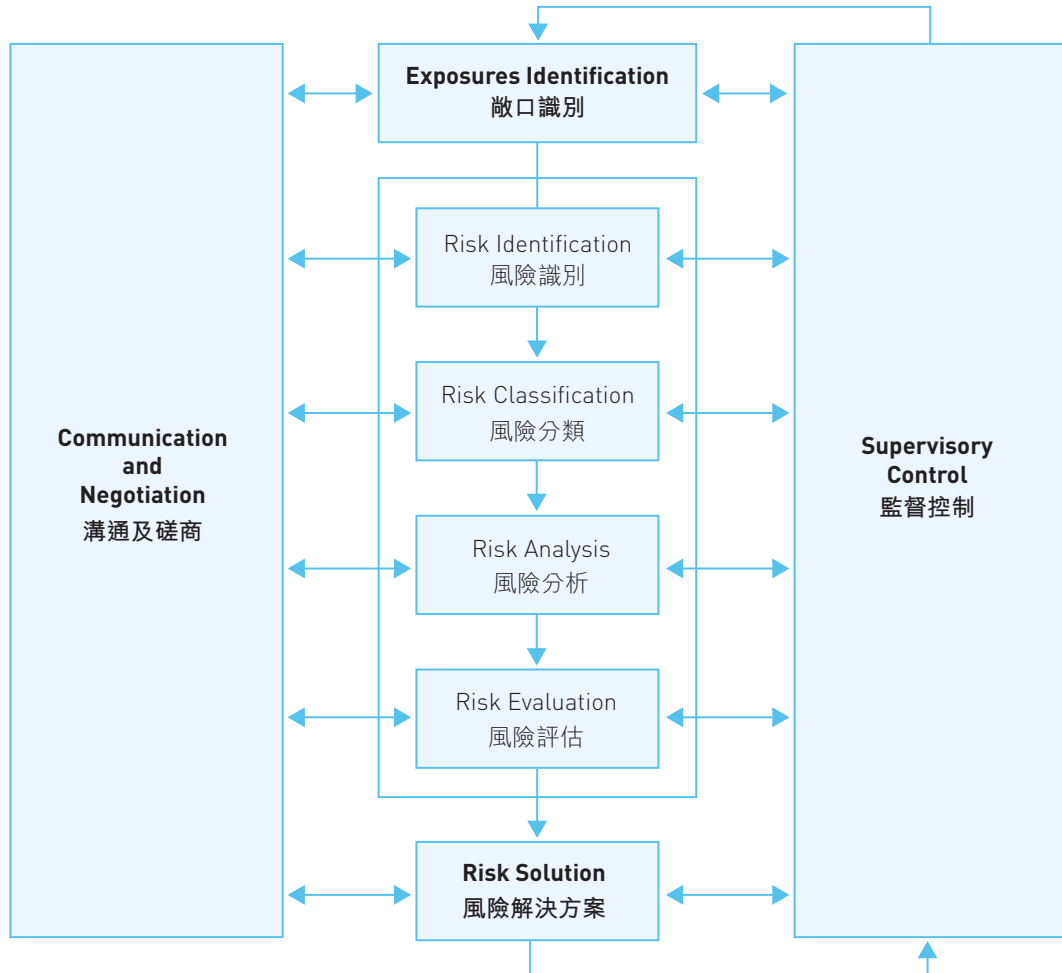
Exposures Identification
敞口識別

Communication and Negotiation
溝通及磋商

Risk Identification
風險識別

Risk Classification
風險分類

Risk Analysis
風險分析

Risk Evaluation
風險評估

Risk Solution
風險解決方案

Supervisory Control
監督控制